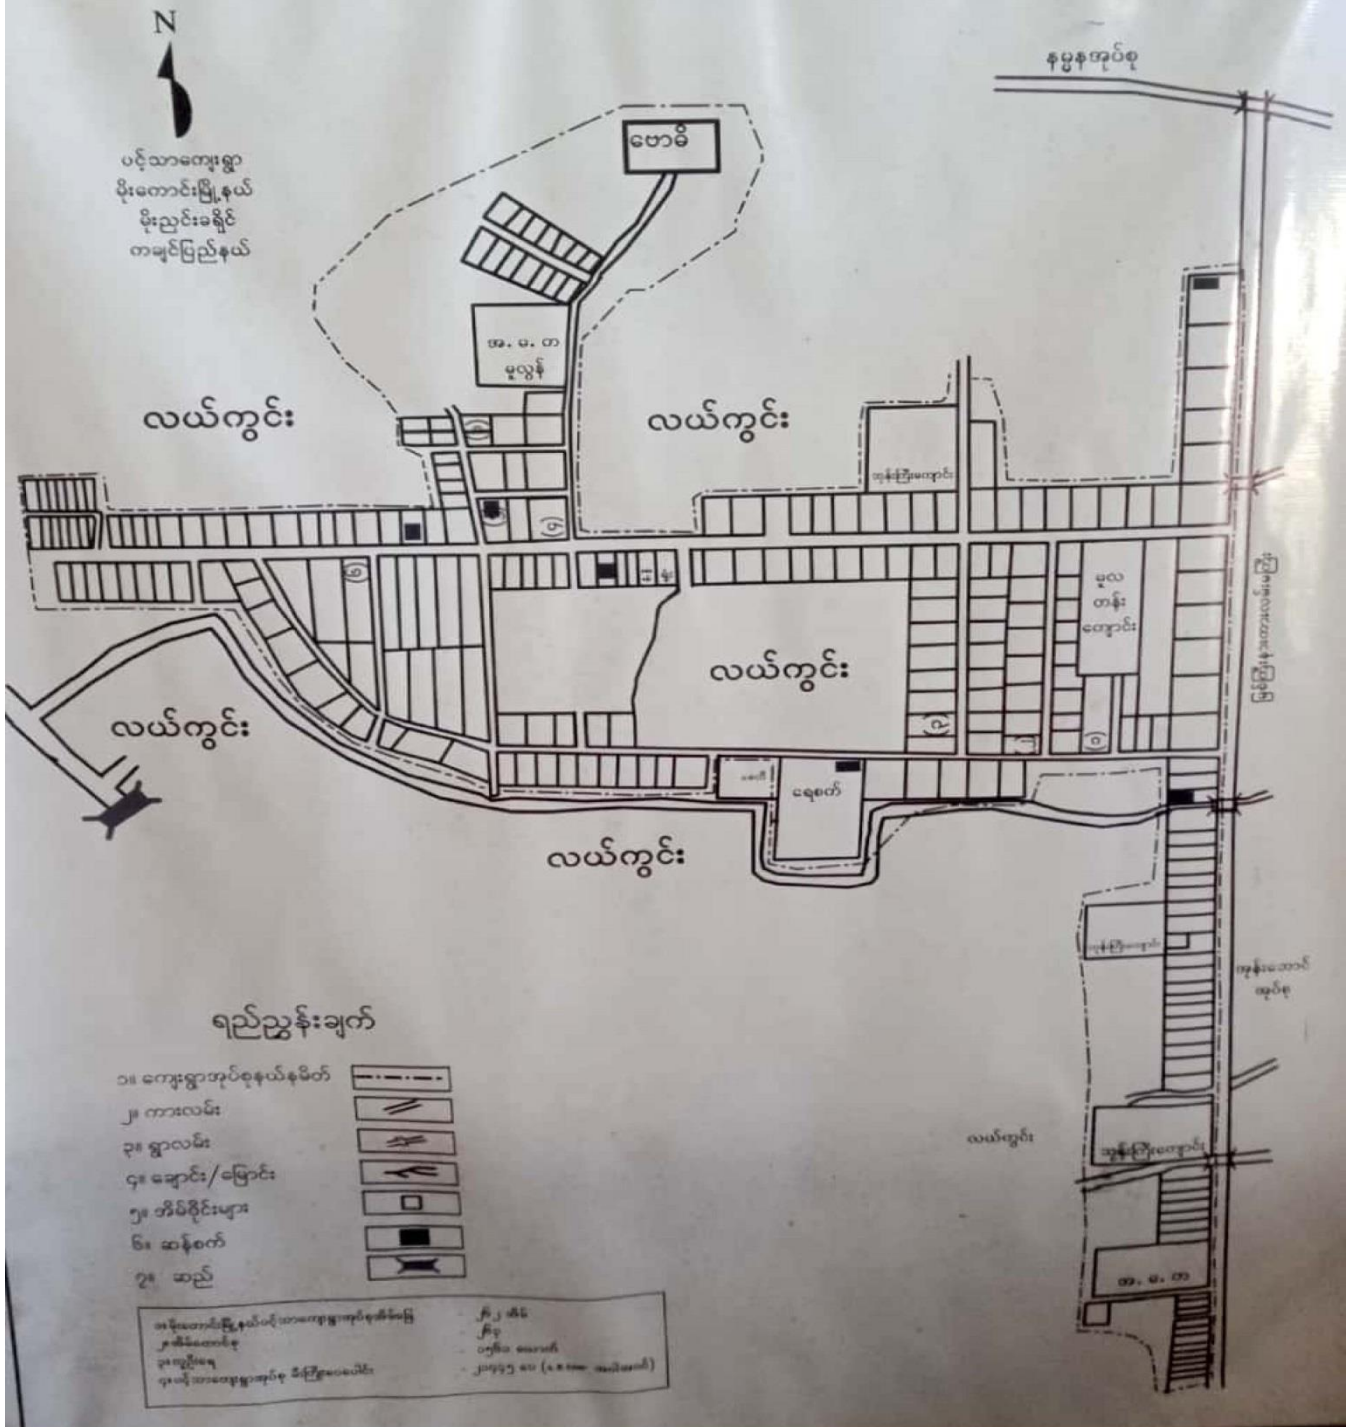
N

ပင့်သာကျေးရွာ
မိုးကောင်းမြို့နယ်
မိုးညှင်းခရိုင်
ကချင်ပြည်နယ်

နမ့်မွနအုပ်စု

ဗောဓိ

အ. မ. က
မူလွန်

လယ်ကွင်း

လယ်ကွင်း

ဘုန်းကြီးကျောင်း

မူလ
တန်း
ကျောင်း

လယ်ကွင်း

လယ်ကွင်း

ဂေါ
ရေစက်

လယ်ကွင်း

မြစ်ကြီးနားလားရှိုးဓာတ်ကြိုးလမ်း

ဘုန်းကြီးကျောင်း

ဘုန်းသောင်
အုပ်စု

လယ်ကွင်း

ဘုန်းကြီးကျောင်း

အ. မ. က

ရည်ညွှန်းချက်

၁။ ကျေးရွာအုပ်စုနယ်နမိတ်
၂။ ကားလမ်း
၃။ ရွာလမ်း
၄။ ချောင်း/မြောင်း
၅။ အိမ်ဝိုင်းများ
၆။ ဆန်စက်
၇။ ဆည်

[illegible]
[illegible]
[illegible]
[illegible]
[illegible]
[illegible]
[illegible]
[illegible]